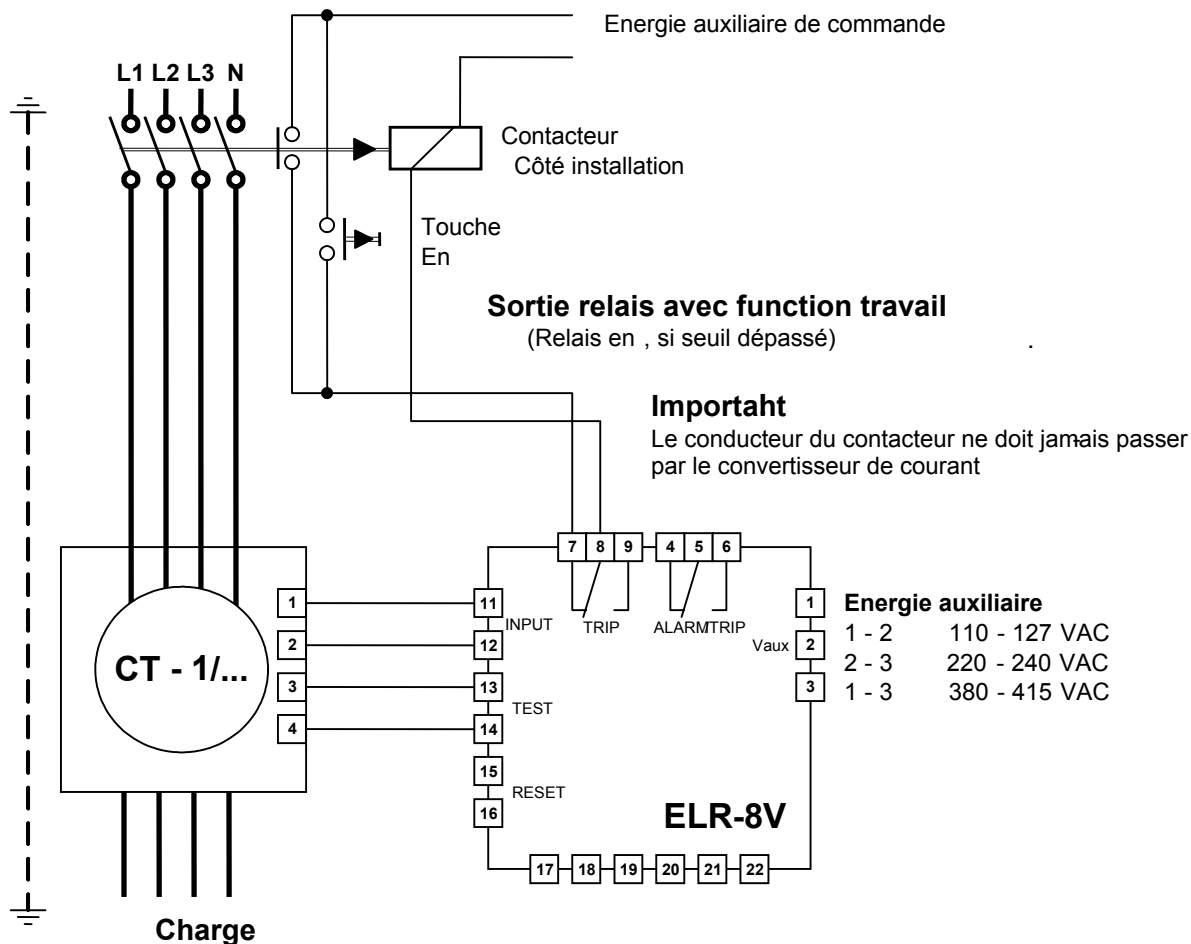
Energie auxiliaire de commande

L1 L2 L3 N

Contacteur
Côté installation

Touche
En

**Sortie relais avec function travail**
(Relais en , si seuil dépassé) .

**Importaht**
Le conducteur du contacteur ne doit jamais passer par le convertisseur de courant

7 8 9 4 5 6

TRIP ALARM TRIP

1 2 3 4

CT - 1/...

11 INPUT 12 13 TEST 14 15 RESET 16

1 Vaux 2 3

**Energie auxiliaire**
1 - 2 110 - 127 VAC
2 - 3 220 - 240 VAC
1 - 3 380 - 415 VAC

ELR-8V

17 18 19 20 21 22

Charge